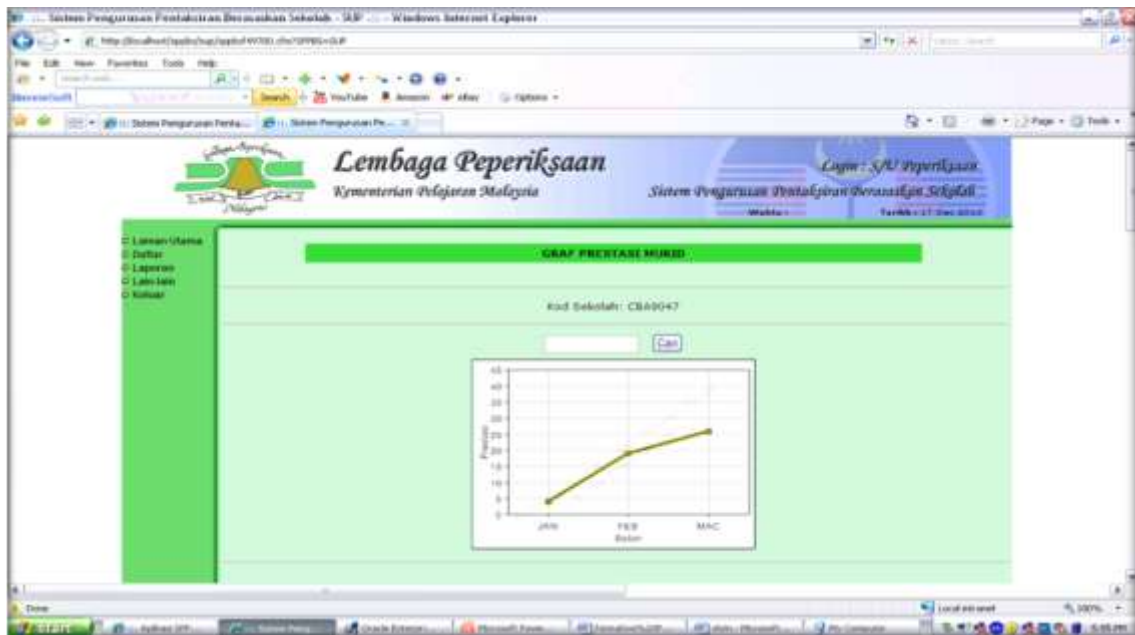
:: Sistem Pengurusan Pentaksiran Berasaskan Sekolah - SUP :: - Windows Internet Explorer

File Edit View Favorites Tools Help

Search YouTube Amazon eBay Options

:: Sistem Pengurusan Penta... :: Sistem Pengurusan Pe...

Page Tools

Lembaga Peperiksaan
Kementerian Pelajaran Malaysia

Login : SU Peperiksaan
Sistem Pengurusan Pentaksiran Berasaskan Sekolah
Waktu :
Tarikh : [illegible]

Laman Utama
Daftar
Laporan
Lain-lain
Keluar

GRAF PRESTASI MURID

Kod Sekolah: CBA0047

Cari

45
40
35
30
25
20
15
10
5
0

Prestasi

JAN
FEB
MAC
Bulan

Done
Local intranet
100%